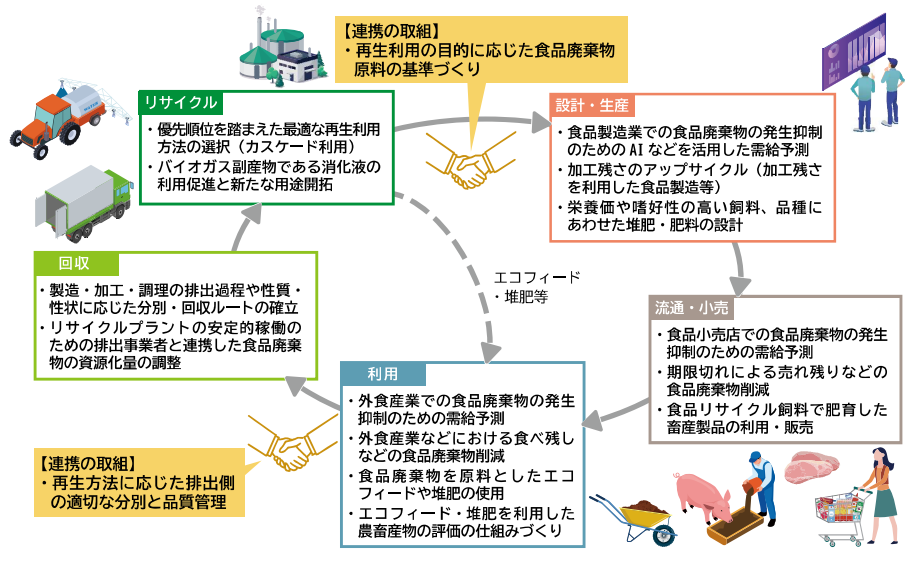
【連携の取組】
・再生利用の目的に応じた食品廃棄物原料の基準づくり

リサイクル
・優先順位を踏まえた最適な再生利用方法の選択（カスケード利用）
・バイオガス副産物である消化液の利用促進と新たな用途開拓

設計・生産
・食品製造業での食品廃棄物の発生抑制のための AI などを活用した需給予測
・加工残さのアップサイクル（加工残さを利用した食品製造等）
・栄養価や嗜好性の高い飼料、品種にあわせた堆肥・肥料の設計

エコフィード
・堆肥等

回収
・製造・加工・調理の排出過程や性質・性状に応じた分別・回収ルートの確立
・リサイクルプラントの安定的稼働のための排出事業者と連携した食品廃棄物の資源化量の調整

流通・小売
・食品小売店での食品廃棄物の発生抑制のための需給予測
・期限切れによる売れ残りなどの食品廃棄物削減
・食品リサイクル飼料で肥育した畜産製品の利用・販売

利用
・外食産業での食品廃棄物の発生抑制のための需給予測
・外食産業などにおける食べ残しなどの食品廃棄物削減
・食品廃棄物を原料としたエコフィードや堆肥の使用
・エコフィード・堆肥を利用した農畜産物の評価の仕組みづくり

【連携の取組】
・再生方法に応じた排出側の適切な分別と品質管理